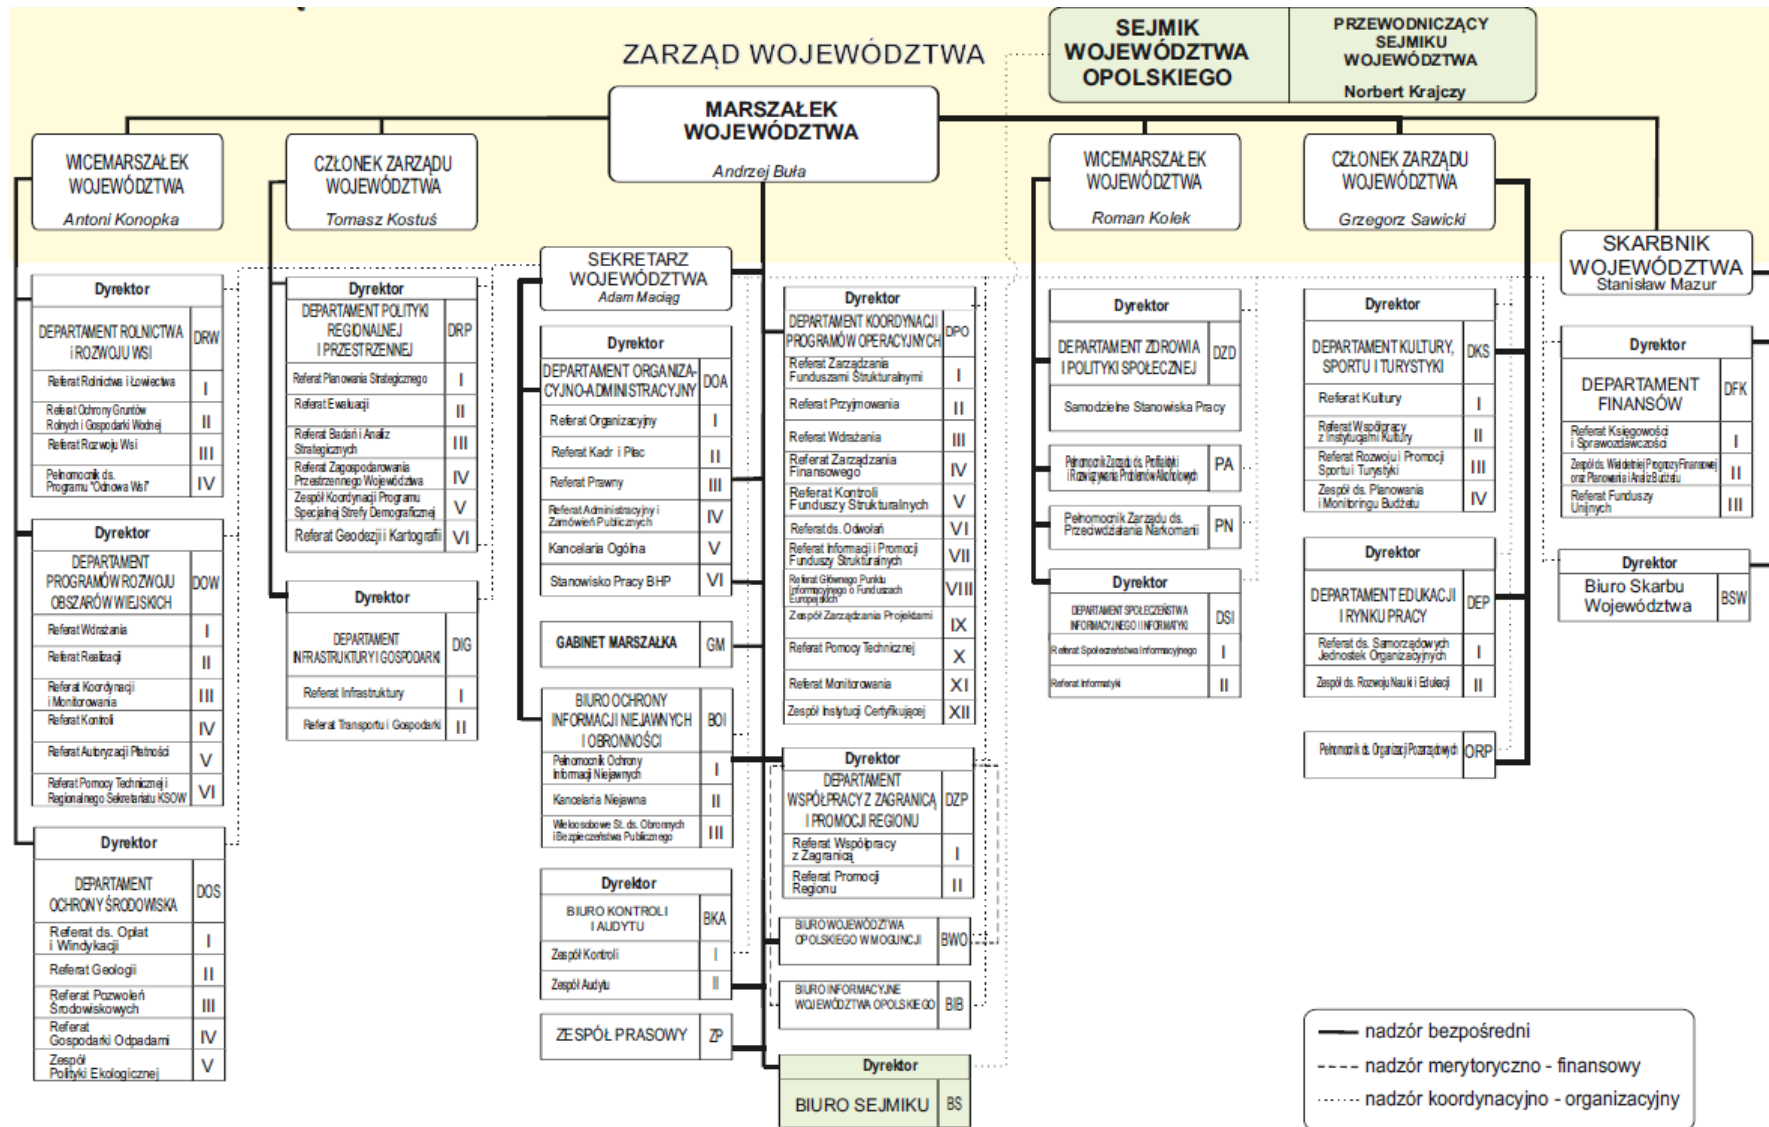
ZARZĄD WOJEWÓDZTWA

SEJMIK WOJEWÓDZTWA OPOLSKIEGO

PRZEWODNICZĄCY SEJMIKU WOJEWÓDZTWA
Norbert Krajczy

MARSZAŁEK WOJEWÓDZTWA
Andrzej Buła

WICEMARSZAŁEK WOJEWÓDZTWA
Antoni Konopka

CZŁONEK ZARZĄDU WOJEWÓDZTWA
Tomasz Kostuś

WICEMARSZAŁEK WOJEWÓDZTWA
Roman Kolek

CZŁONEK ZARZĄDU WOJEWÓDZTWA
Grzegorz Sawicki

SKARBNIK WOJEWÓDZTWA
Stanisław Mazur

SEKRETARZ WOJEWÓDZTWA
Adam Maciąg

Dyrektor
| DEPARTAMENT ROLNICTWA I ROZWOJU WSI | DRW |
|---|---|
| Referat Rolnictwa i Łowiectwa | I |
| Referat Ochrony Gruntów Rolnych i Gospodarki Wodnej | II |
| Referat Rozwoju Wsi | III |
| Pełnomocnik ds. Programu "Odnowa Wsi" | IV |

Dyrektor
| DEPARTAMENT PROGRAMÓW ROZWOJU OBSZARÓW WIEJSKICH | DOW |
|---|---|
| Referat Wdrażania | I |
| Referat Realizacji | II |
| Referat Koordynacji i Monitorowania | III |
| Referat Kontroli | IV |
| Referat Autoryzacji Płatności | V |
| Referat Pomocy Technicznej i Regionalnego Sekretariatu KSOW | VI |

Dyrektor
| DEPARTAMENT OCHRONY ŚRODOWISKA | DOS |
|---|---|
| Referat ds. Opłat i Windykacji | I |
| Referat Geologii | II |
| Referat Pozwoleń Środowiskowych | III |
| Referat Gospodarki Odpadami | IV |
| Zespół Polityki Ekologicznej | V |

Dyrektor
| DEPARTAMENT POLITYKI REGIONALNEJ I PRZESTRZENNEJ | DRP |
|---|---|
| Referat Planowania Strategicznego | I |
| Referat Ewaluacji | II |
| Referat Badań i Analiz Strategicznych | III |
| Referat Zagospodarowania Przestrzennego Województwa | IV |
| Zespół Koordynacji Programu Specjalnej Strefy Demograficznej | V |
| Referat Geodezji i Kartografii | VI |

Dyrektor
| DEPARTAMENT INFRASTRUKTURY I GOSPODARKI | DIG |
|---|---|
| Referat Infrastruktury | I |
| Referat Transportu i Gospodarki | II |

Dyrektor
| DEPARTAMENT ORGANIZACYJNO-ADMINISTRACYJNY | DOA |
|---|---|
| Referat Organizacyjny | I |
| Referat Kadr i Płac | II |
| Referat Prawny | III |
| Referat Administracyjny i Zamówień Publicznych | IV |
| Kancelaria Ogólna | V |
| Stanowisko Pracy BHP | VI |

| GABINET MARSZAŁKA | GM |
|---|---|

| BIURO OCHRONY INFORMACJI NIEJAWNYCH I OBRONNOŚCI | BOI |
|---|---|
| Pełnomocnik Ochrony Informacji Niejawnych | I |
| Kancelaria Niejawna | II |
| Wieloosobowe St. ds. Obronnych i Bezpieczeństwa Publicznego | III |

Dyrektor
| BIURO KONTROLI I AUDYTU | BKA |
|---|---|
| Zespół Kontroli | I |
| Zespół Audytu | II |

| ZESPÓŁ PRASOWY | ZP |
|---|---|

Dyrektor
| DEPARTAMENT KOORDYNACJI PROGRAMÓW OPERACYJNYCH | DPO |
|---|---|
| Referat Zarządzania Funduszami Strukturalnymi | I |
| Referat Przyjmowania | II |
| Referat Wdrażania | III |
| Referat Zarządzania Finansowego | IV |
| Referat Kontroli Funduszy Strukturalnych | V |
| Referat ds. Odwołań | VI |
| Referat Informacji i Promocji Funduszy Strukturalnych | VII |
| Referat Głównego Punktu Informacyjnego o Funduszach Europejskich | VIII |
| Zespół Zarządzania Projektami | IX |
| Referat Pomocy Technicznej | X |
| Referat Monitorowania | XI |
| Zespół Instytucji Certyfikującej | XII |

Dyrektor
| DEPARTAMENT WSPÓŁPRACY Z ZAGRANICĄ I PROMOCJI REGIONU | DZP |
|---|---|
| Referat Współpracy z Zagranicą | I |
| Referat Promocji Regionu | II |

| BIURO WOJEWÓDZTWA OPOLSKIEGO W MOGUNCJI | BWO |
|---|---|

| BIURO INFORMACYJNE WOJEWÓDZTWA OPOLSKIEGO | BIB |
|---|---|

Dyrektor
| BIURO SEJMIKU | BS |
|---|---|

Dyrektor
| DEPARTAMENT ZDROWIA I POLITYKI SPOŁECZNEJ | DZD |
|---|---|
| Samodzielne Stanowiska Pracy | |

| Pełnomocnik Zarządu ds. Profilaktyki i Rozwiązywania Problemów Alkoholowych | PA |
|---|---|

| Pełnomocnik Zarządu ds. Przeciwdziałania Narkomanii | PN |
|---|---|

Dyrektor
| DEPARTAMENT SPOŁECZEŃSTWA INFORMACYJNEGO I INFORMATYKI | DSI |
|---|---|
| Referat Społeczeństwa Informacyjnego | I |
| Referat Informatyki | II |

Dyrektor
| DEPARTAMENT KULTURY, SPORTU I TURYSTYKI | DKS |
|---|---|
| Referat Kultury | I |
| Referat Współpracy z Instytucjami Kultury | II |
| Referat Rozwoju i Promocji Sportu i Turystyki | III |
| Zespół ds. Planowania i Monitoringu Budżetu | IV |

Dyrektor
| DEPARTAMENT EDUKACJI I RYNKU PRACY | DEP |
|---|---|
| Referat ds. Samorządowych Jednostek Organizacyjnych | I |
| Zespół ds. Rozwoju Nauki i Edukacji | II |

| Pełnomocnik ds. Organizacji Pozarządowych | ORP |
|---|---|

Dyrektor
| DEPARTAMENT FINANSÓW | DFK |
|---|---|
| Referat Księgowości i Sprawozdawczości | I |
| Zespół ds. Wieloletniej Prognozy Finansowej oraz Planowania i Analiz Budżetu | II |
| Referat Funduszy Unijnych | III |

Dyrektor
| Biuro Skarbu Województwa | BSW |
|---|---|

nadzór bezpośredni
nadzór merytoryczno - finansowy
nadzór koordynacyjno - organizacyjny